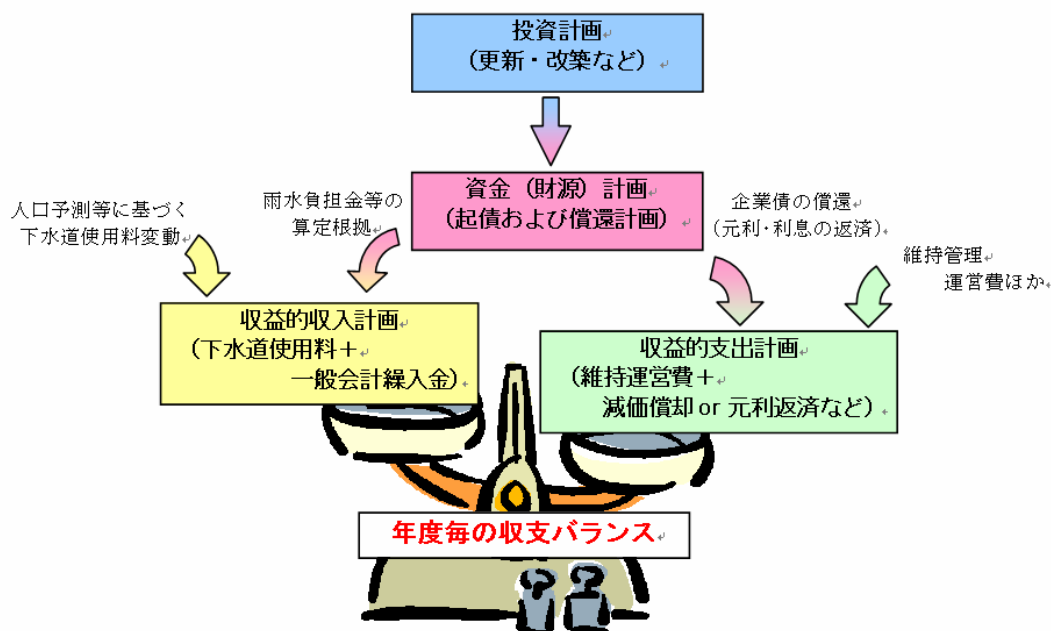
投資計画
（更新・改築など）

資金（財源）計画
（起債および償還計画）

人口予測等に基づく
下水道使用料変動

雨水負担金等の
算定根拠

企業債の償還
（元利・利息の返済）

維持管理
運営費ほか

収益的収入計画
（下水道使用料＋
一般会計繰入金）

収益的支出計画
（維持運営費＋
減価償却 or 元利返済など）

年度毎の収支バランス